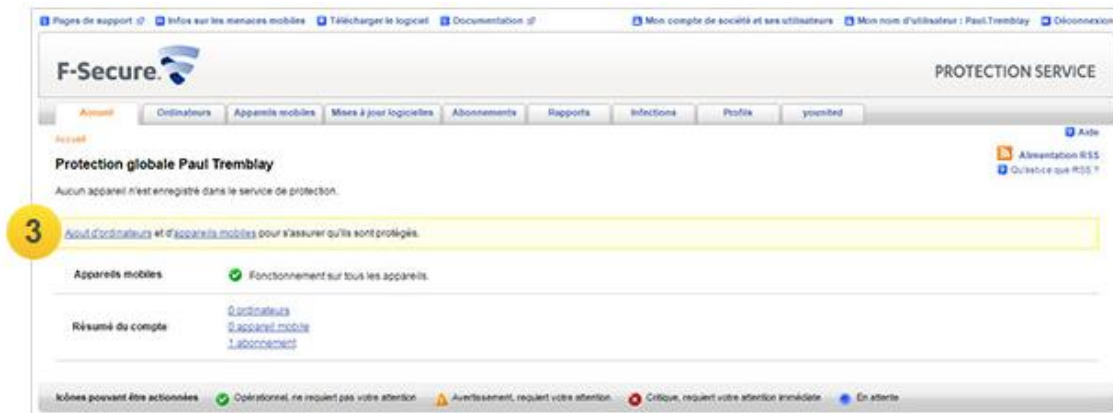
Pages de support | Infos sur les menaces mobiles | Télécharger le logiciel | Documentation | Mon compte de société et ses utilisateurs | Mon nom d'utilisateur : Paul.Tremblay | Déconnexion

F-Secure.

PROTECTION SERVICE

Accueil | Ordinateurs | Appareils mobiles | Mises à jour logicielles | Abonnements | Rapports | Infections | Profils | younited

Accueil

Aide

Alimentation RSS

Qu'est-ce que RSS ?

Protection globale Paul Tremblay

Aucun appareil n'est enregistré dans le service de protection.

3

Ajout d'ordinateurs et d'appareils mobiles pour s'assurer qu'ils sont protégés.

| | |
|---|---|
| Appareils mobiles | Fonctionnement sur tous les appareils. |
| Résumé du compte | 0 ordinateurs<br>0 appareil mobile<br>1 abonnement |

Icônes pouvant être actionnées | Opérationnel, ne requiert pas votre attention | Avertissement, requiert votre attention | Critique, requiert votre attention immédiate | En attente